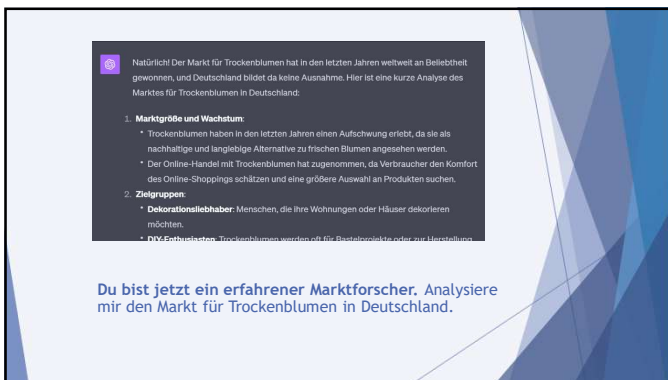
Natürlich! Der Markt für Trockenblumen hat in den letzten Jahren weltweit an Beliebtheit gewonnen, und Deutschland bildet da keine Ausnahme. Hier ist eine kurze Analyse des Marktes für Trockenblumen in Deutschland:

1. **Marktgröße und Wachstum**:
   * Trockenblumen haben in den letzten Jahren einen Aufschwung erlebt, da sie als nachhaltige und langlebige Alternative zu frischen Blumen angesehen werden.
   * Der Online-Handel mit Trockenblumen hat zugenommen, da Verbraucher den Komfort des Online-Shoppings schätzen und eine größere Auswahl an Produkten suchen.
2. **Zielgruppen**:
   * **Dekorationsliebhaber**: Menschen, die ihre Wohnungen oder Häuser dekorieren möchten.
   * **DIY-Enthusiasten**: Trockenblumen werden oft für Bastelprojekte oder zur Herstellung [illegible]

**Du bist jetzt ein erfahrener Marktforscher.** Analysiere mir den Markt für Trockenblumen in Deutschland.